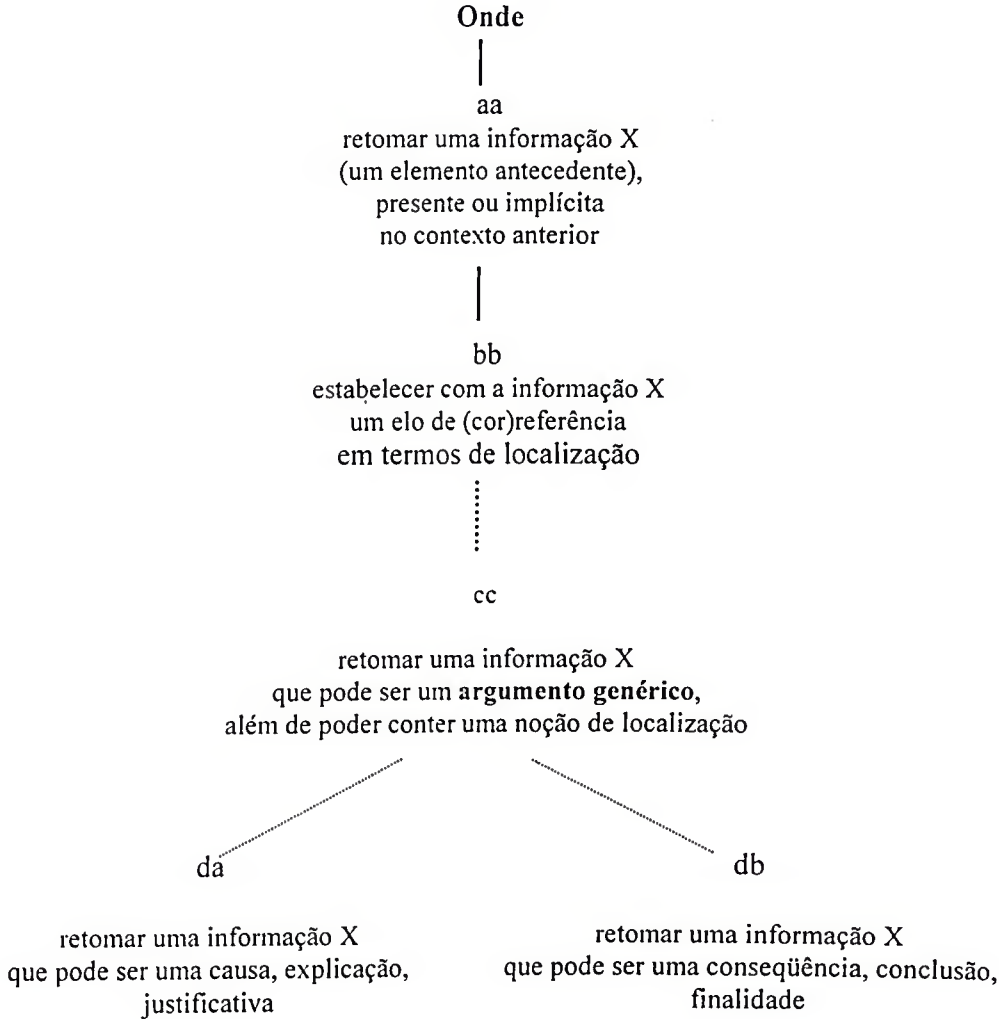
Onde

aa
retomar uma informação X
(um elemento antecedente),
presente ou implícita
no contexto anterior

bb
estabelecer com a informação X
um elo de (cor)referência
em termos de localização

cc

retomar uma informação X
que pode ser um **argumento genérico**,
além de poder conter uma noção de localização

da

retomar uma informação X
que pode ser uma causa, explicação,
justificativa

db

retomar uma informação X
que pode ser uma conseqüência, conclusão,
finalidade